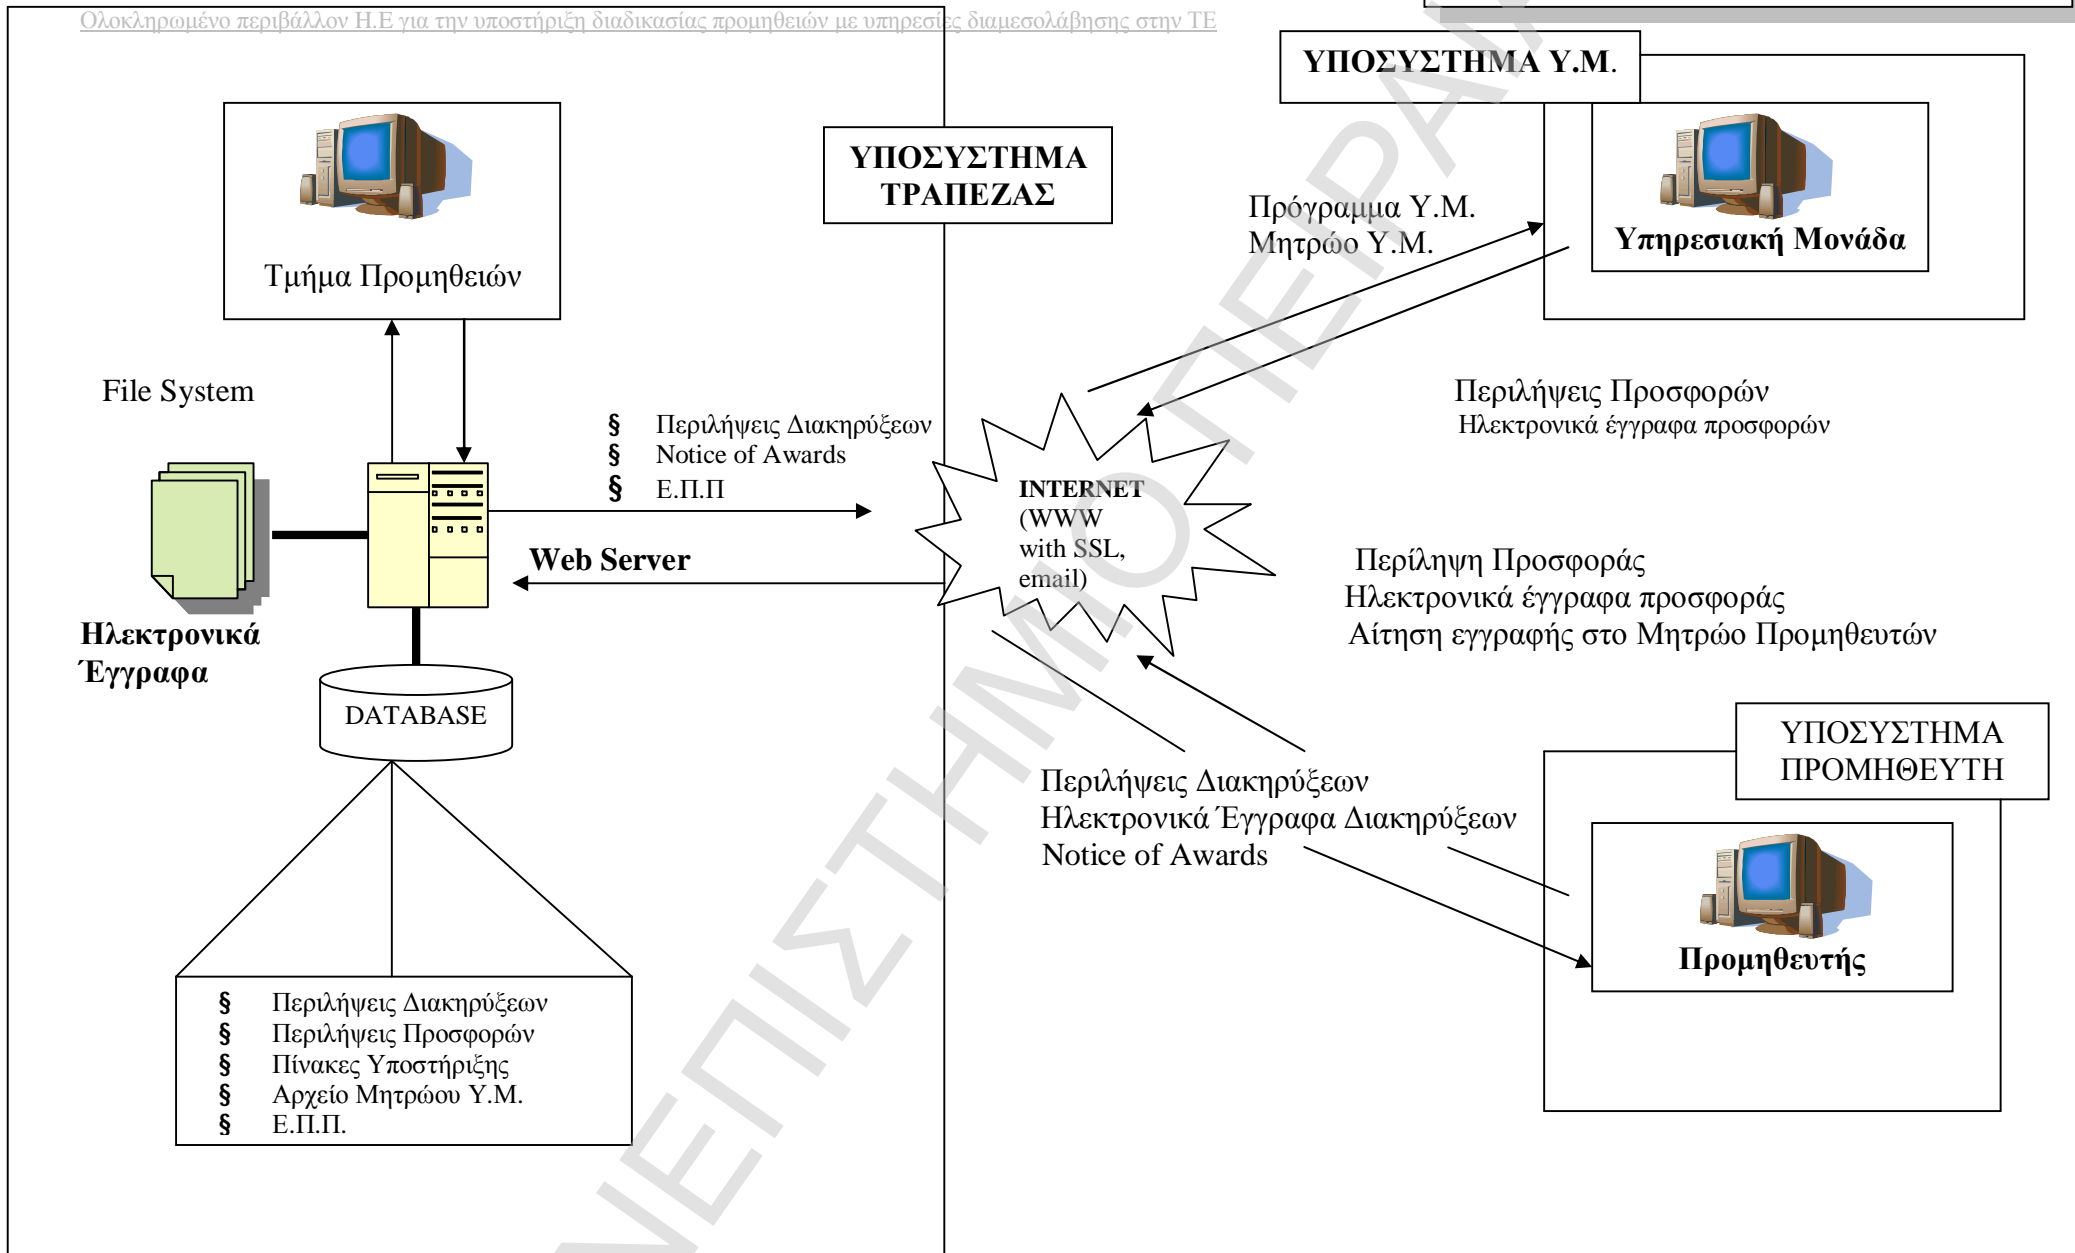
Ολοκληρωμένο περιβάλλον Η.Ε για την υποστήριξη διαδικασίας προμηθειών με υπηρεσίες διαμεσολάβησης στην ΤΕ

ΥΠΟΣΥΣΤΗΜΑ Υ.Μ.

ΥΠΟΣΥΣΤΗΜΑ ΤΡΑΠΕΖΑΣ

Τμήμα Προμηθειών

Πρόγραμμα Υ.Μ.
Μητρώο Υ.Μ.

Υπηρεσιακή Μονάδα

File System

§ Περιλήψεις Διακηρύξεων
§ Notice of Awards
§ Ε.Π.Π

Περιλήψεις Προσφορών
Ηλεκτρονικά έγγραφα προσφορών

INTERNET (WWW with SSL, email)

Web Server

Περίληψη Προσφοράς
Ηλεκτρονικά έγγραφα προσφοράς
Αίτηση εγγραφής στο Μητρώο Προμηθευτών

Ηλεκτρονικά Έγγραφα

DATABASE

ΥΠΟΣΥΣΤΗΜΑ ΠΡΟΜΗΘΕΥΤΗ

Περιλήψεις Διακηρύξεων
Ηλεκτρονικά Έγγραφα Διακηρύξεων
Notice of Awards

Προμηθευτής

§ Περιλήψεις Διακηρύξεων
§ Περιλήψεις Προσφορών
§ Πίνακες Υποστήριξης
§ Αρχείο Μητρώου Υ.Μ.
§ Ε.Π.Π.